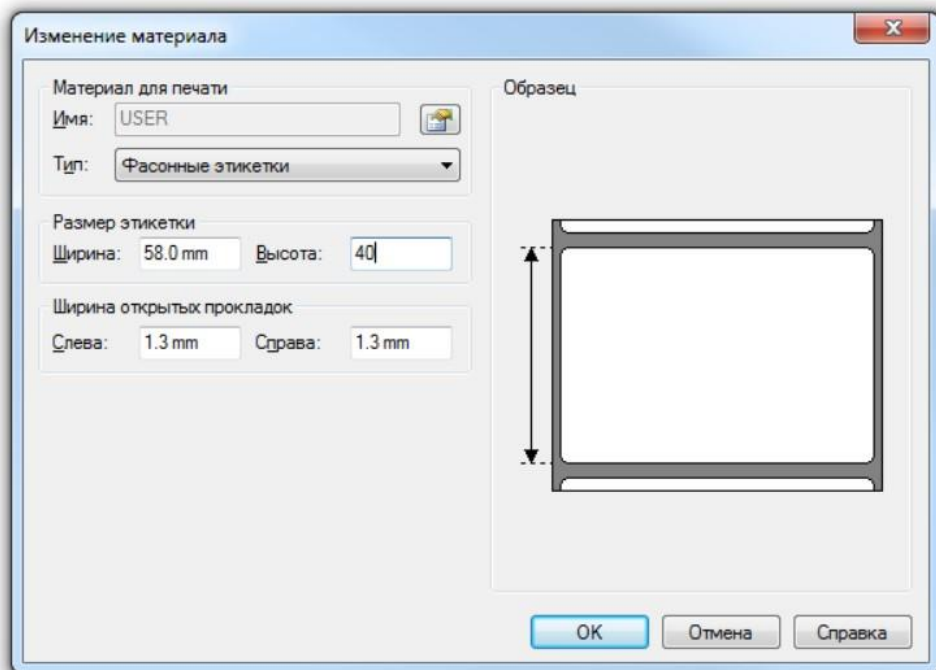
Изменение материала

Материал для печати
Имя: USER
Тип: Фасонные этикетки

Размер этикетки
Ширина: 58.0 mm Высота: 40

Ширина открытых прокладок
Слева: 1.3 mm Справа: 1.3 mm

Образец

OK Отмена Справка